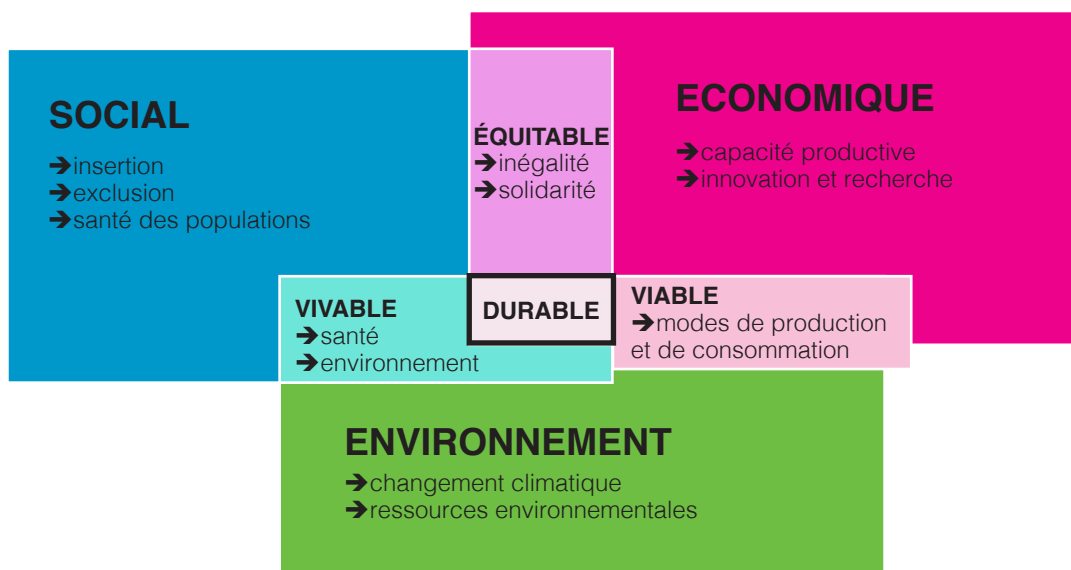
SOCIAL

➔insertion
➔exclusion
➔santé des populations

ÉQUITABLE
➔inégalité
➔solidarité

ECONOMIQUE

➔capacité productive
➔innovation et recherche

VIVABLE
➔santé
➔environnement

DURABLE

VIABLE
➔modes de production et de consommation

ENVIRONNEMENT

➔changement climatique
➔ressources environnementales